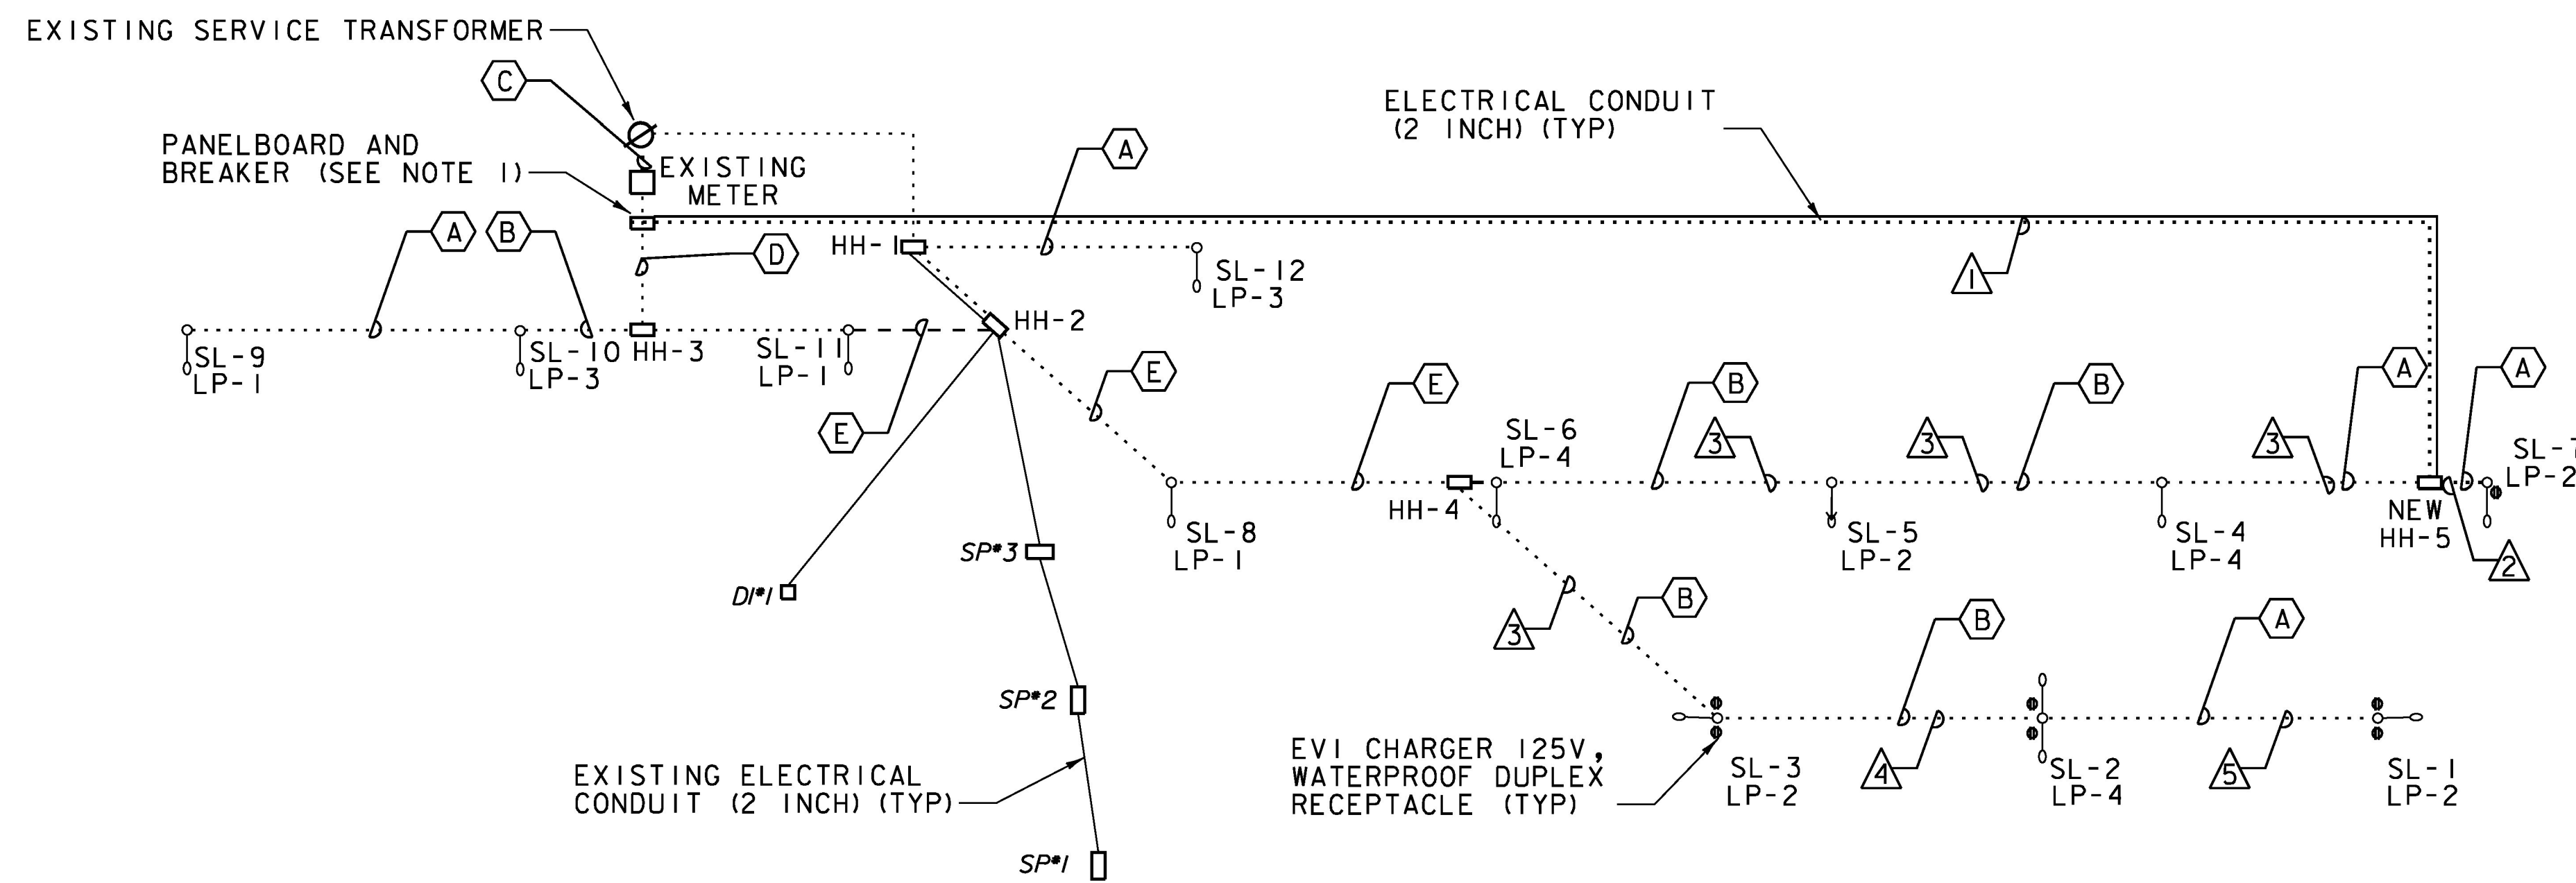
EXISTING SERVICE TRANSFORMER

C

PANELBOARD AND BREAKER (SEE NOTE 1)

EXISTING METER

ELECTRICAL CONDUIT (2 INCH) (TYP)

A

A

B

D

HH-1

SL-12
LP-3

1

HH-2

SL-9
LP-1

SL-10
LP-3

HH-3

SL-11
LP-1

E

E

E

B

B

A

A

SL-6
LP-4

3

3

3

SL-7
LP-2

E

SL-8
LP-1

HH-4

SL-5
LP-2

SL-4
LP-4

NEW
HH-5

2

SP*3

DI*1

3

B

B

A

SP*2

EXISTING ELECTRICAL CONDUIT (2 INCH) (TYP)

EVI CHARGER 125V, WATERPROOF DUPLEX RECEPTACLE (TYP)

SL-3
LP-2

4

SL-2
LP-4

5

SL-1
LP-2

SP*1